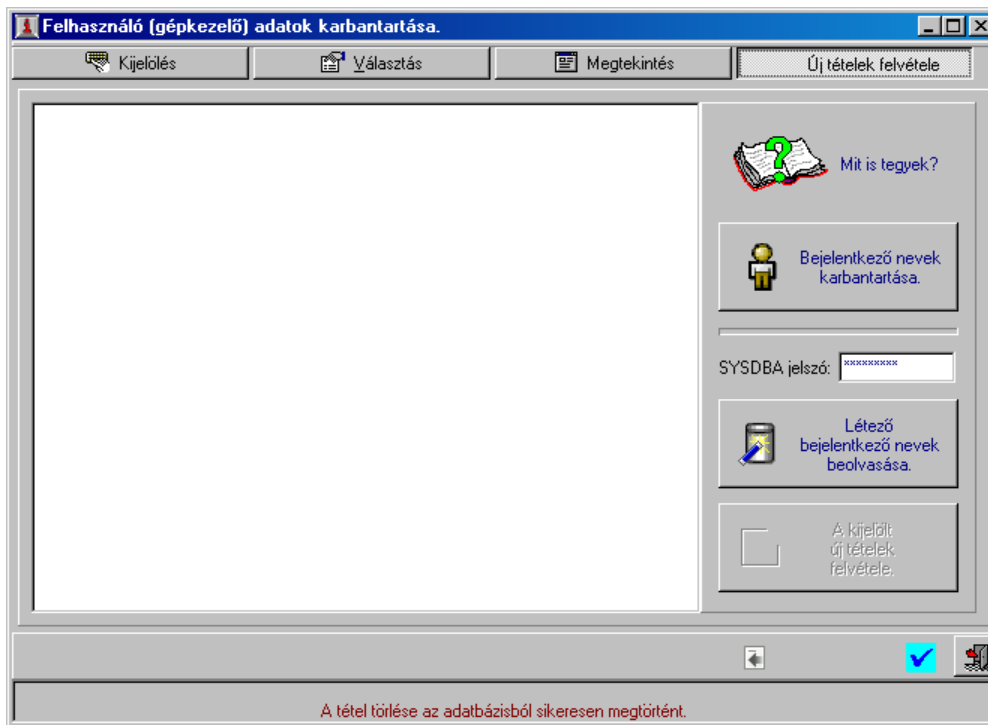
Felhasználó (gépkezelő) adatok karbantartása.

Kijelölés
Választás
Megtekintés
Új tételek felvétele

Mit is tegyek?

Bejelentkező nevek karbantartása.

SYSDBA jelszó: *********

Létező bejelentkező nevek beolvasása.

A kijelölt új tételek felvétele.

A tétel törlése az adatbázisból sikeresen megtörtént.